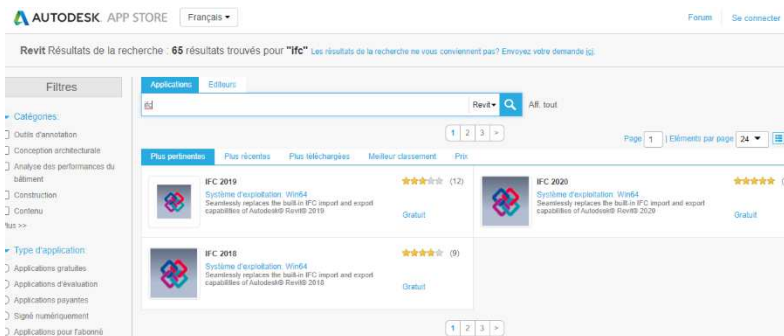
AUTODESK. APP STORE Français ▾

Forum Se connecter

Revit Résultats de la recherche : 65 résultats trouvés pour "Ifc" Les résultats de la recherche ne vous conviennent pas? Envoyez votre demande ici.

Filtres

Catégories:
Outils d'annotation
Conception architecturale
Analyse des performances du bâtiment
Construction
Contenu
Plus >>

Type d'application
Applications gratuites
Applications d'évaluation
Applications payantes
Signé numériquement
Applications pour l'abonné

Applications Editeurs

ifc Revit ▾ Aff. tout

1 2 3 >

Page 1 | Eléments par page 24 ▾

Plus pertinentes Plus récentes Plus téléchargées Meilleur classement Prix

IFC 2019 (12)
Système d'exploitation: Win64
Seamlessly replaces the built-in IFC import and export capabilities of Autodesk® Revit® 2019
Gratuit

IFC 2020
Système d'exploitation: Win64
Seamlessly replaces the built-in IFC import and export capabilities of Autodesk® Revit® 2020
Gratuit

IFC 2018 (9)
Système d'exploitation: Win64
Seamlessly replaces the built-in IFC import and export capabilities of Autodesk® Revit® 2018
Gratuit

1 2 3 >